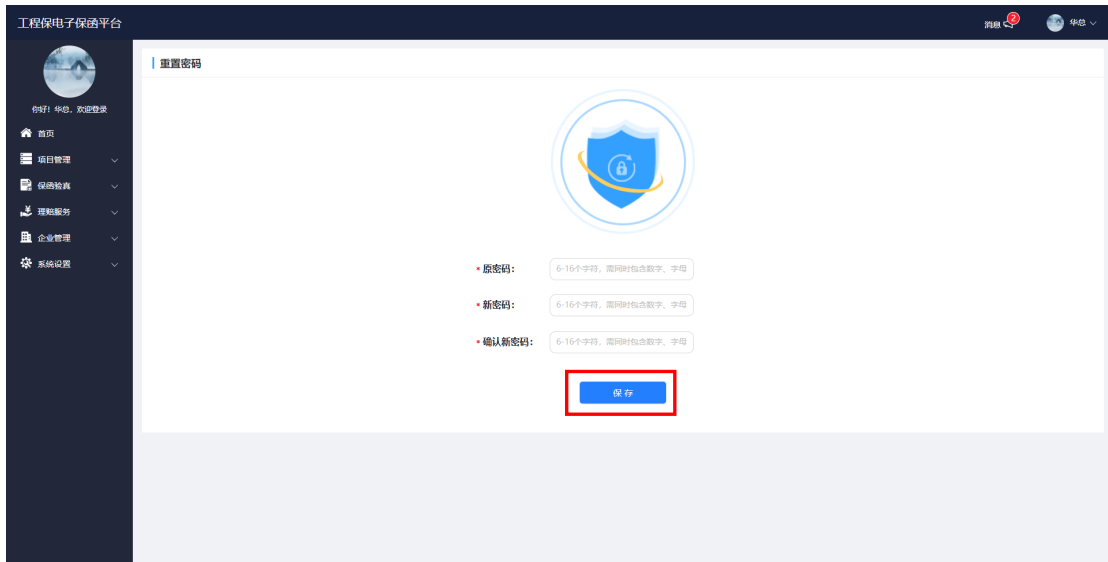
工程保电子保函平台

消息 2

华总

你好！华总，欢迎登录

首页

项目管理

保函验真

理赔服务

企业管理

系统设置

重置密码

* 原密码： 6-16个字符，需同时包含数字、字母

* 新密码： 6-16个字符，需同时包含数字、字母

* 确认新密码： 6-16个字符，需同时包含数字、字母

保存